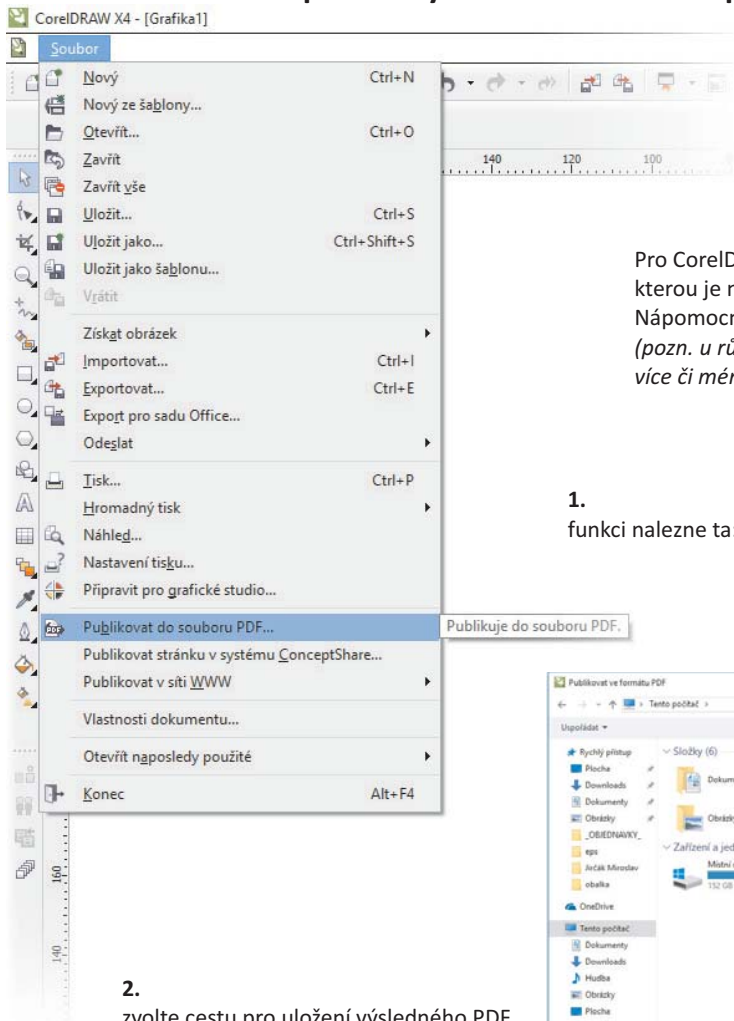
CorelDRAW X4 - [Grafika1]

Soubor

Nový Ctrl+N
Nový ze šablony...
Otevřít... Ctrl+O
Zavřít
Zavřít vše
Uložit... Ctrl+S
Uložit jako... Ctrl+Shift+S
Uložit jako šablonu...
Vrátit
Získat obrázek
Importovat... Ctrl+I
Exportovat... Ctrl+E
Export pro sadu Office...
Odeslat
Tisk... Ctrl+P
Hromadný tisk
Náhled...
Nastavení tisku...
Připravit pro grafické studio...
Publikovat do souboru PDF...
Publikovat stránku v systému ConceptShare...
Publikovat v síti WWW
Vlastnosti dokumentu...
Otevřít naposledy použité
Konec Alt+F4

Publikuje do souboru PDF.

140 120 100

160 140

Pro CorelD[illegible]
kterou je n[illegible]
Nápomocn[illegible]
(pozn. u rů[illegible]
více či mén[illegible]

1.
funkci nalezne ta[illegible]

Publikovat ve formátu PDF
Tento počítač
Uspořádat
Rychlý přístup
Plocha
Downloads
Dokumenty
Obrázky
_OBJEDNAVKY_
eps
Jirčák Miroslav
obalka
OneDrive
Tento počítač
Dokumenty
Downloads
Hudba
Obrázky
Plocha
Složky (6)
Dokum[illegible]
Obrázk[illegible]
Zařízení a jed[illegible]
Místní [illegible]
152 GB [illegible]

2.
zvolte cestu pro uložení výsledného PDF